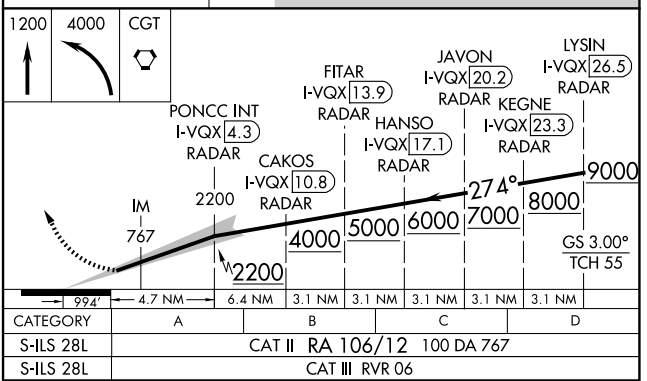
1200 4000 CGT

LYSIN
I-VQX 26.5
RADAR

JAVON
I-VQX 20.2
RADAR

FITAR
I-VQX 13.9
RADAR

KEGNE
I-VQX 23.3
RADAR

HANSO
I-VQX 17.1
RADAR

PONCC INT
I-VQX 4.3
RADAR

CAKOS
I-VQX 10.8
RADAR

IM
767

2200

274°

9000

8000

7000

6000

5000

4000

2200

GS 3.00°
TCH 55

994' 4.7 NM 6.4 NM 3.1 NM 3.1 NM 3.1 NM 3.1 NM 3.1 NM

| CATEGORY | A | B | C | D |
|---|---|---|---|---|
| S-ILS 28L | CAT II RA 106/12 100 DA 767 | | | |
| S-ILS 28L | CAT III RVR 06 | | | |